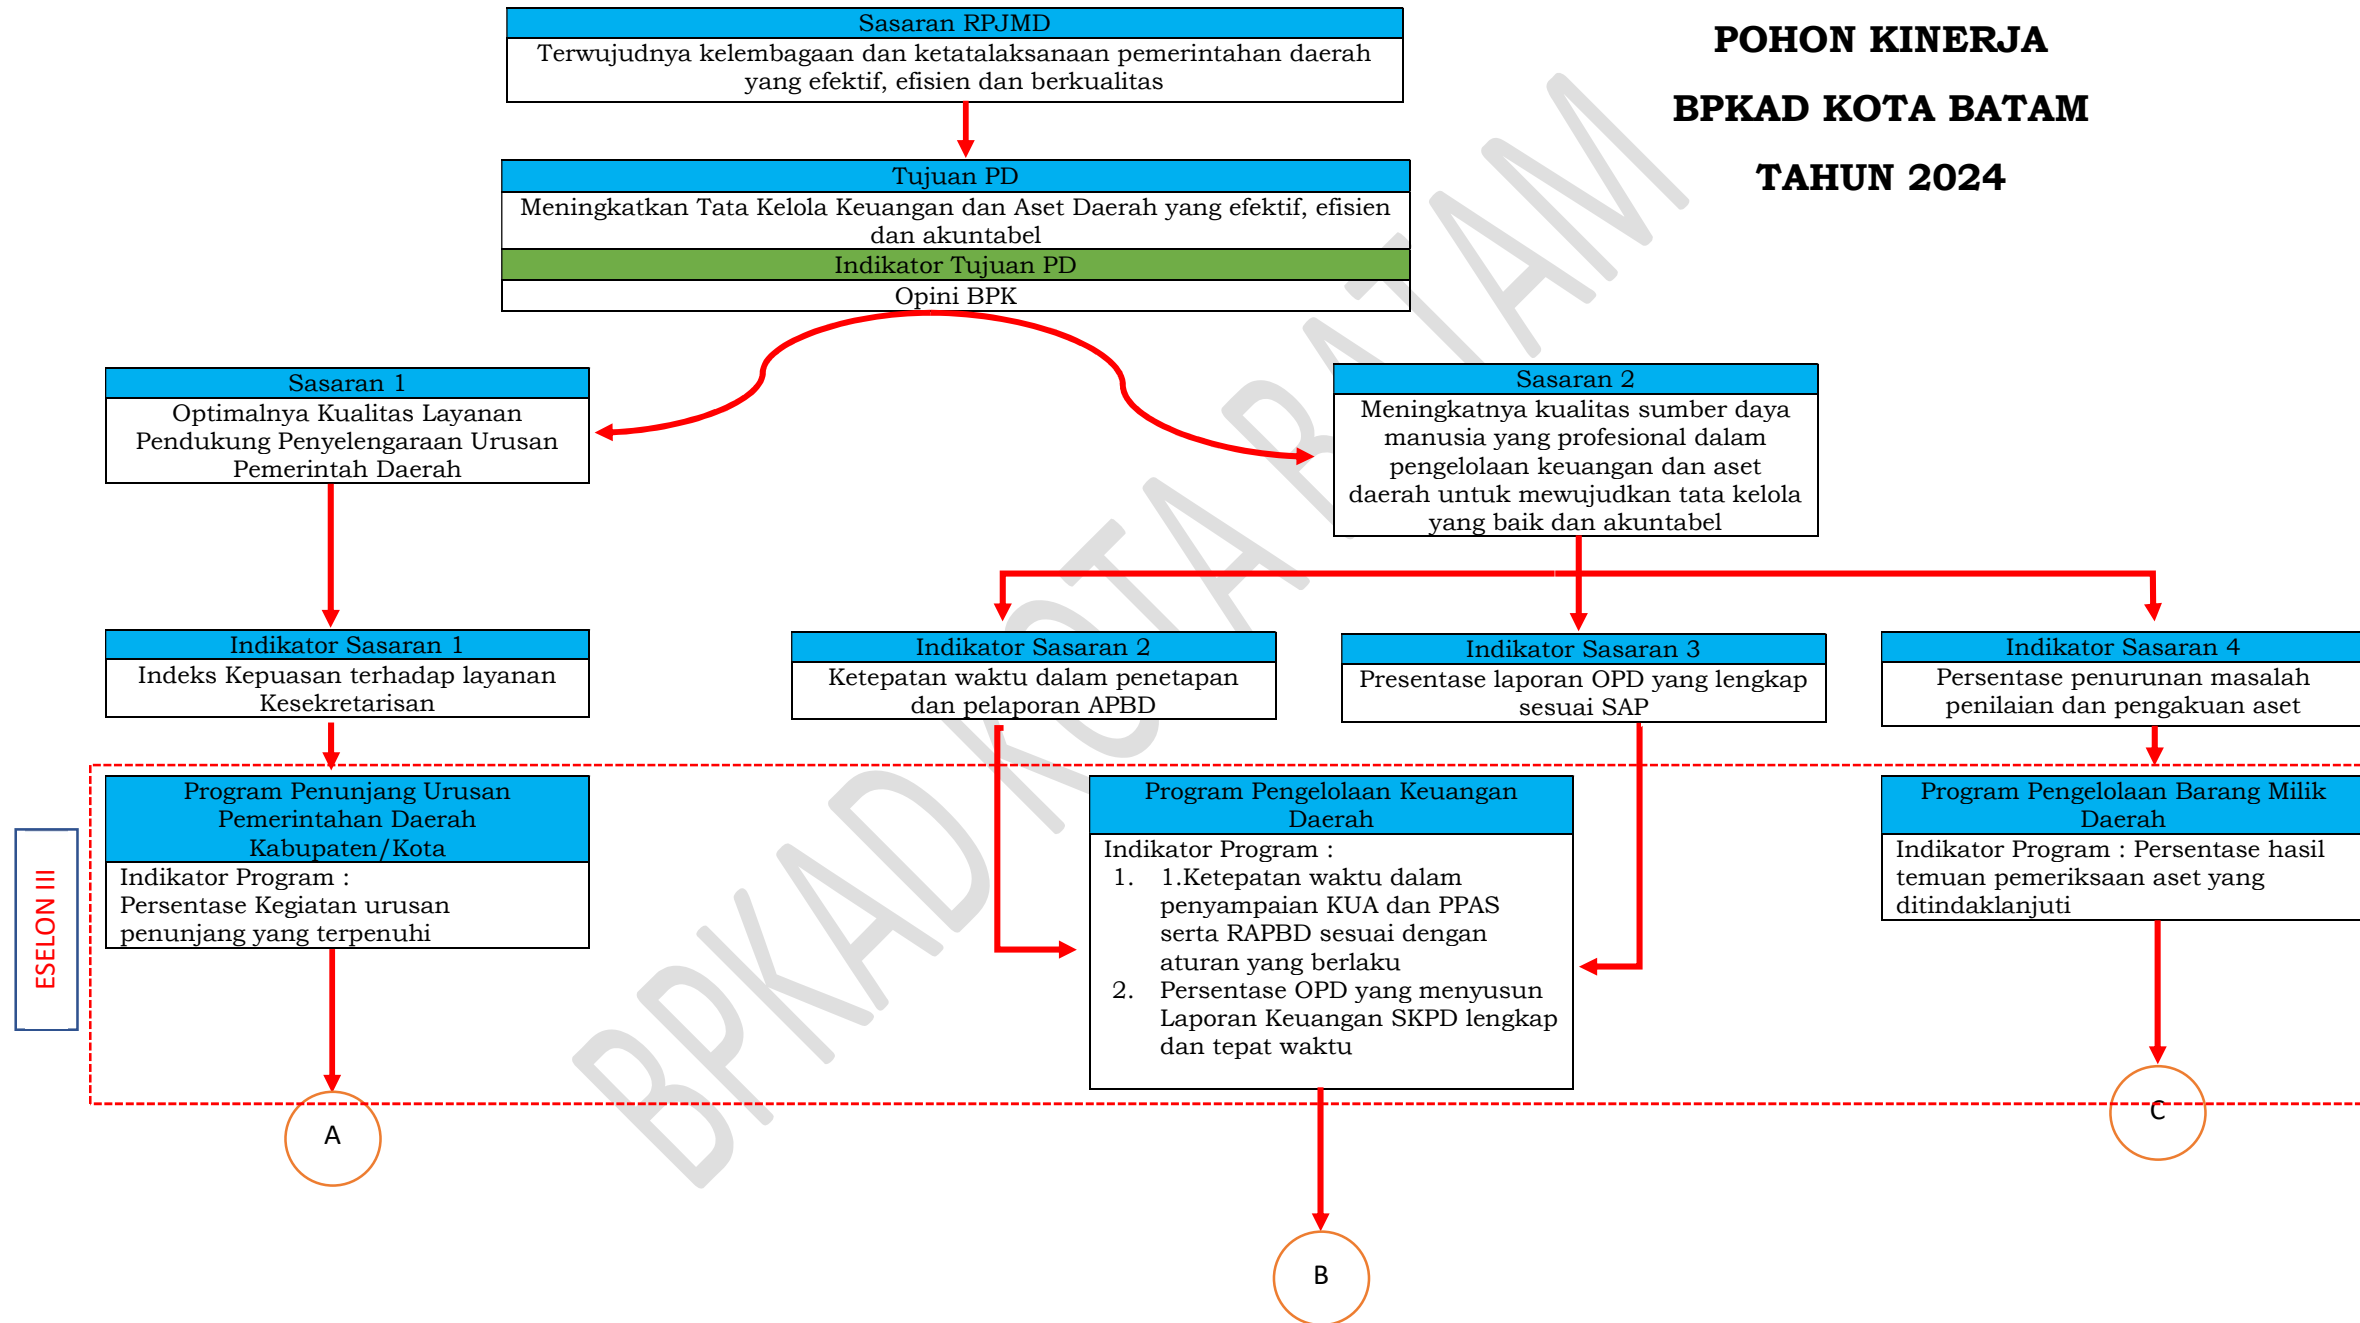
POHON KINERJA

BPKAD KOTA BATAM

TAHUN 2024

Sasaran RPJMD
Terwujudnya kelembagaan dan ketatalaksanaan pemerintahan daerah yang efektif, efisien dan berkualitas

Tujuan PD
Meningkatkan Tata Kelola Keuangan dan Aset Daerah yang efektif, efisien dan akuntabel

Indikator Tujuan PD
Opini BPK

Sasaran 1
Optimalnya Kualitas Layanan Pendukung Penyelengaraan Urusan Pemerintah Daerah

Sasaran 2
Meningkatnya kualitas sumber daya manusia yang profesional dalam pengelolaan keuangan dan aset daerah untuk mewujudkan tata kelola yang baik dan akuntabel

Indikator Sasaran 1
Indeks Kepuasan terhadap layanan Kesekretarisan

Indikator Sasaran 2
Ketepatan waktu dalam penetapan dan pelaporan APBD

Indikator Sasaran 3
Presentase laporan OPD yang lengkap sesuai SAP

Indikator Sasaran 4
Persentase penurunan masalah penilaian dan pengakuan aset

ESELON III

Program Penunjang Urusan Pemerintahan Daerah Kabupaten/Kota
Indikator Program :
Persentase Kegiatan urusan penunjang yang terpenuhi

Program Pengelolaan Keuangan Daerah
Indikator Program :
1. 1.Ketepatan waktu dalam penyampaian KUA dan PPAS serta RAPBD sesuai dengan aturan yang berlaku
2. Persentase OPD yang menyusun Laporan Keuangan SKPD lengkap dan tepat waktu

Program Pengelolaan Barang Milik Daerah
Indikator Program : Persentase hasil temuan pemeriksaan aset yang ditindaklanjuti

A

B

C

BPKAD KOTA BATAM